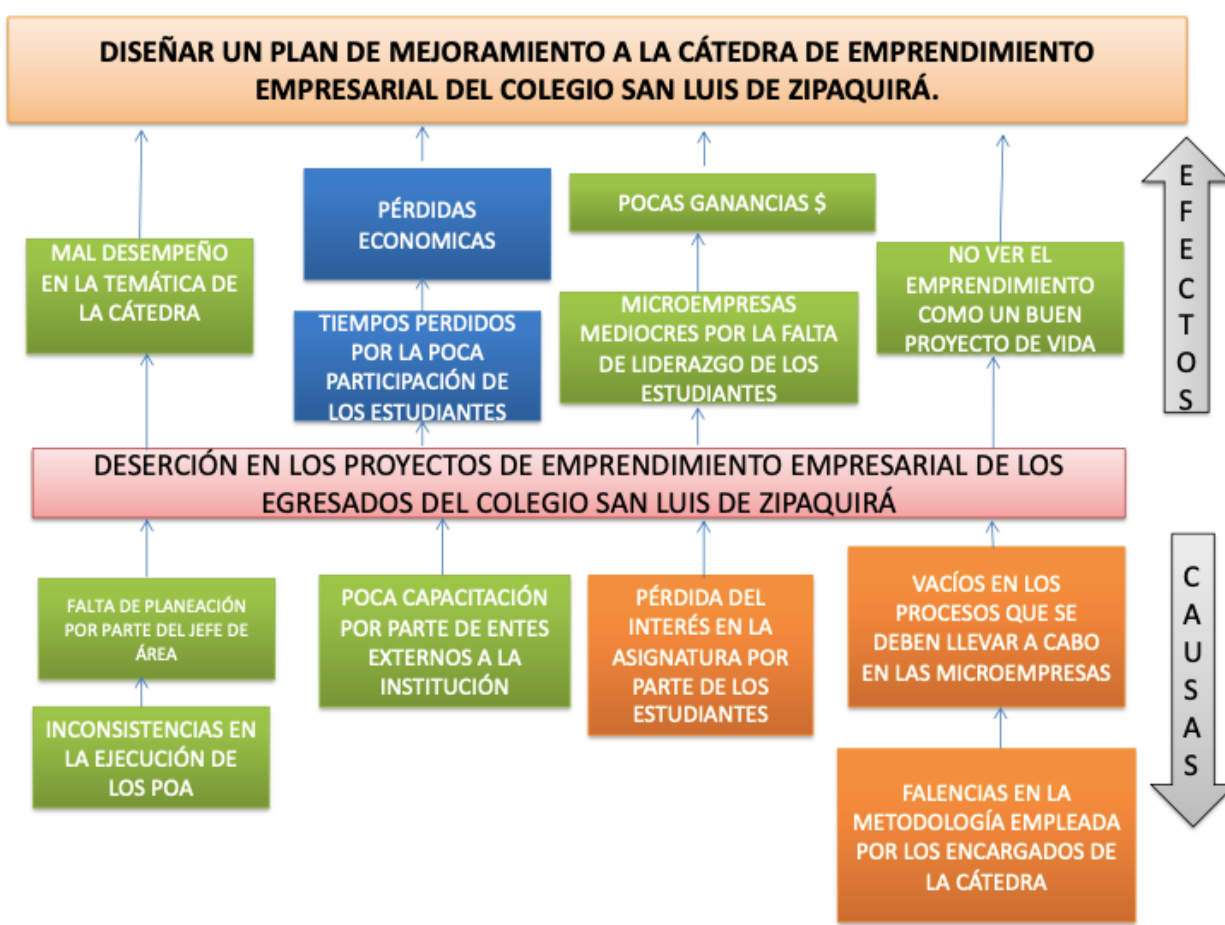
DISEÑAR UN PLAN DE MEJORAMIENTO A LA CÁTEDRA DE EMPRENDIMIENTO EMPRESARIAL DEL COLEGIO SAN LUIS DE ZIPAQUIRÁ.

PÉRDIDAS ECONOMICAS

POCAS GANANCIAS $

EFECTOS

MAL DESEMPEÑO EN LA TEMÁTICA DE LA CÁTEDRA

TIEMPOS PERDIDOS POR LA POCA PARTICIPACIÓN DE LOS ESTUDIANTES

MICROEMPRESAS MEDIOCRES POR LA FALTA DE LIDERAZGO DE LOS ESTUDIANTES

NO VER EL EMPRENDIMIENTO COMO UN BUEN PROYECTO DE VIDA

DESERCIÓN EN LOS PROYECTOS DE EMPRENDIMIENTO EMPRESARIAL DE LOS EGRESADOS DEL COLEGIO SAN LUIS DE ZIPAQUIRÁ

FALTA DE PLANEACIÓN POR PARTE DEL JEFE DE ÁREA

POCA CAPACITACIÓN POR PARTE DE ENTES EXTERNOS A LA INSTITUCIÓN

PÉRDIDA DEL INTERÉS EN LA ASIGNATURA POR PARTE DE LOS ESTUDIANTES

VACÍOS EN LOS PROCESOS QUE SE DEBEN LLEVAR A CABO EN LAS MICROEMPRESAS

CAUSAS

INCONSISTENCIAS EN LA EJECUCIÓN DE LOS POA

FALENCIAS EN LA METODOLOGÍA EMPLEADA POR LOS ENCARGADOS DE LA CÁTEDRA